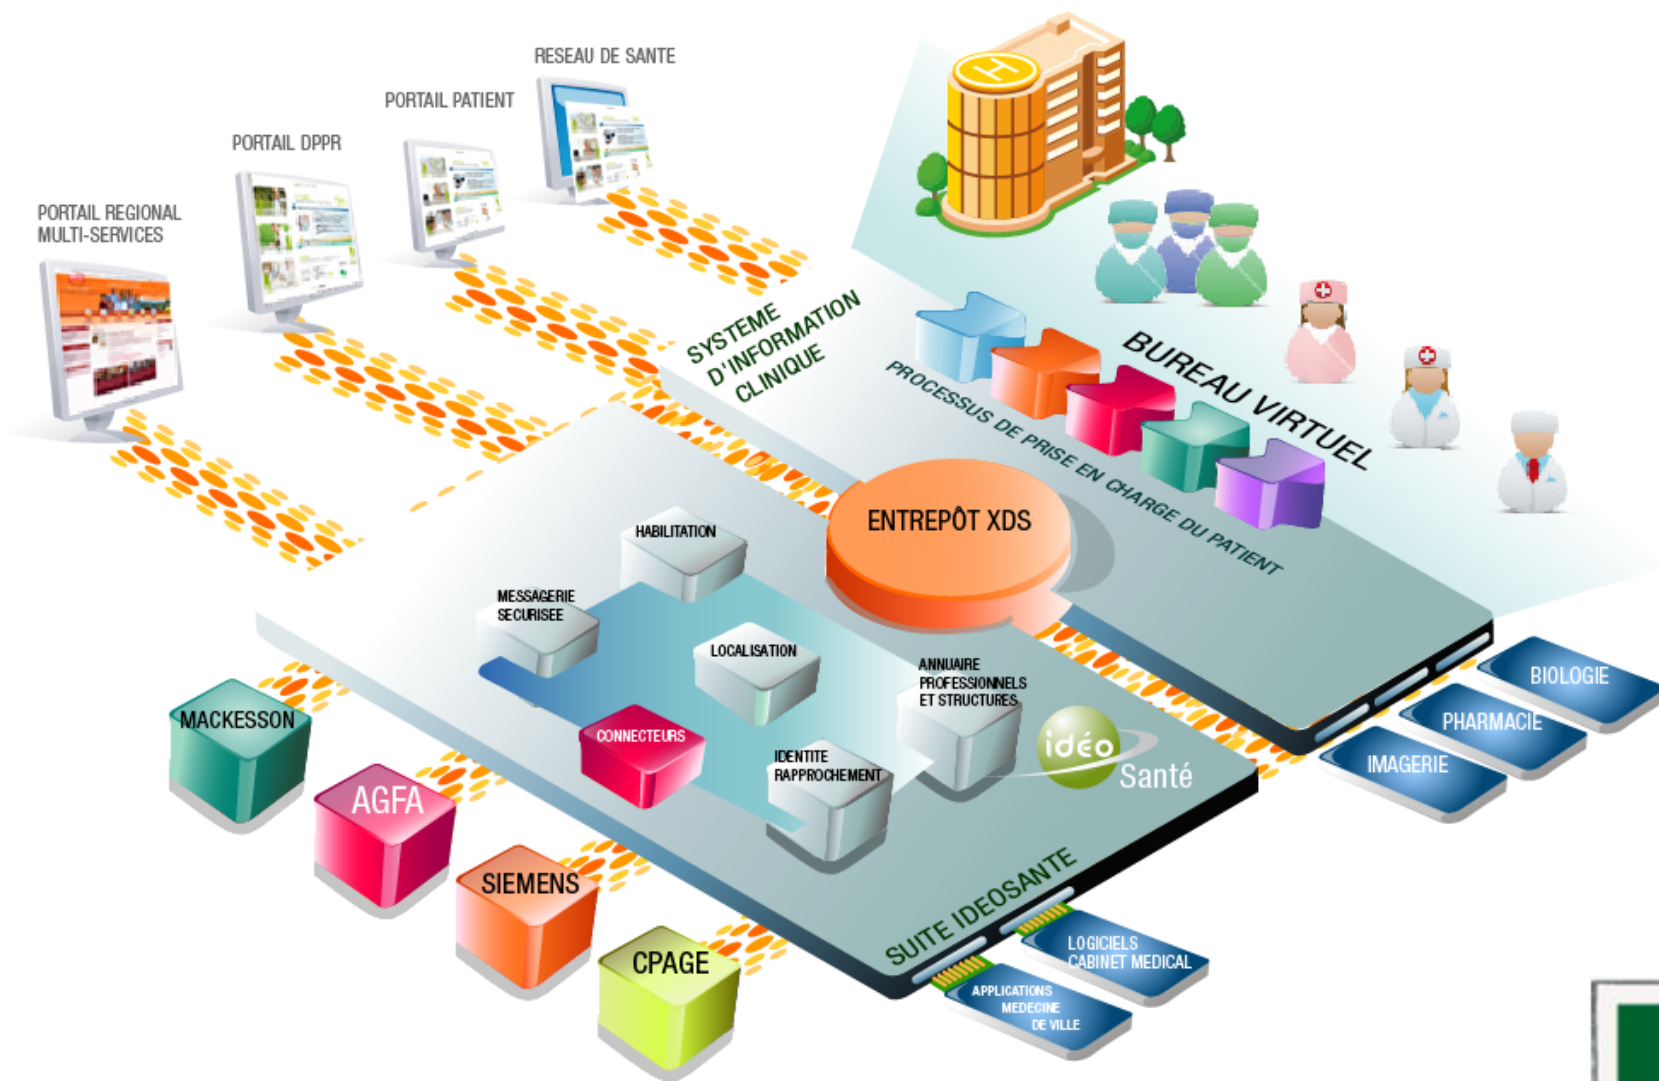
RESEAU DE SANTE

PORTAIL PATIENT

PORTAIL DPPR

PORTAIL REGIONAL MULTI-SERVICES

SYSTEME D'INFORMATION CLINIQUE

BUREAU VIRTUEL

PROCESSUS DE PRISE EN CHARGE DU PATIENT

ENTREPÔT XDS

HABILITATION

MESSAGERIE SECURISEE

LOCALISATION

ANNUAIRE PROFESSIONNELS ET STRUCTURES

CONNECTEURS

IDENTITE RAPPROCHEMENT

idéo Santé

MACKESSON

AGFA

SIEMENS

CPAGE

SUITE IDEOSANTE

BIOLOGIE

PHARMACIE

IMAGERIE

LOGICIELS CABINET MEDICAL

APPLICATIONS MEDECINE DE VILLE